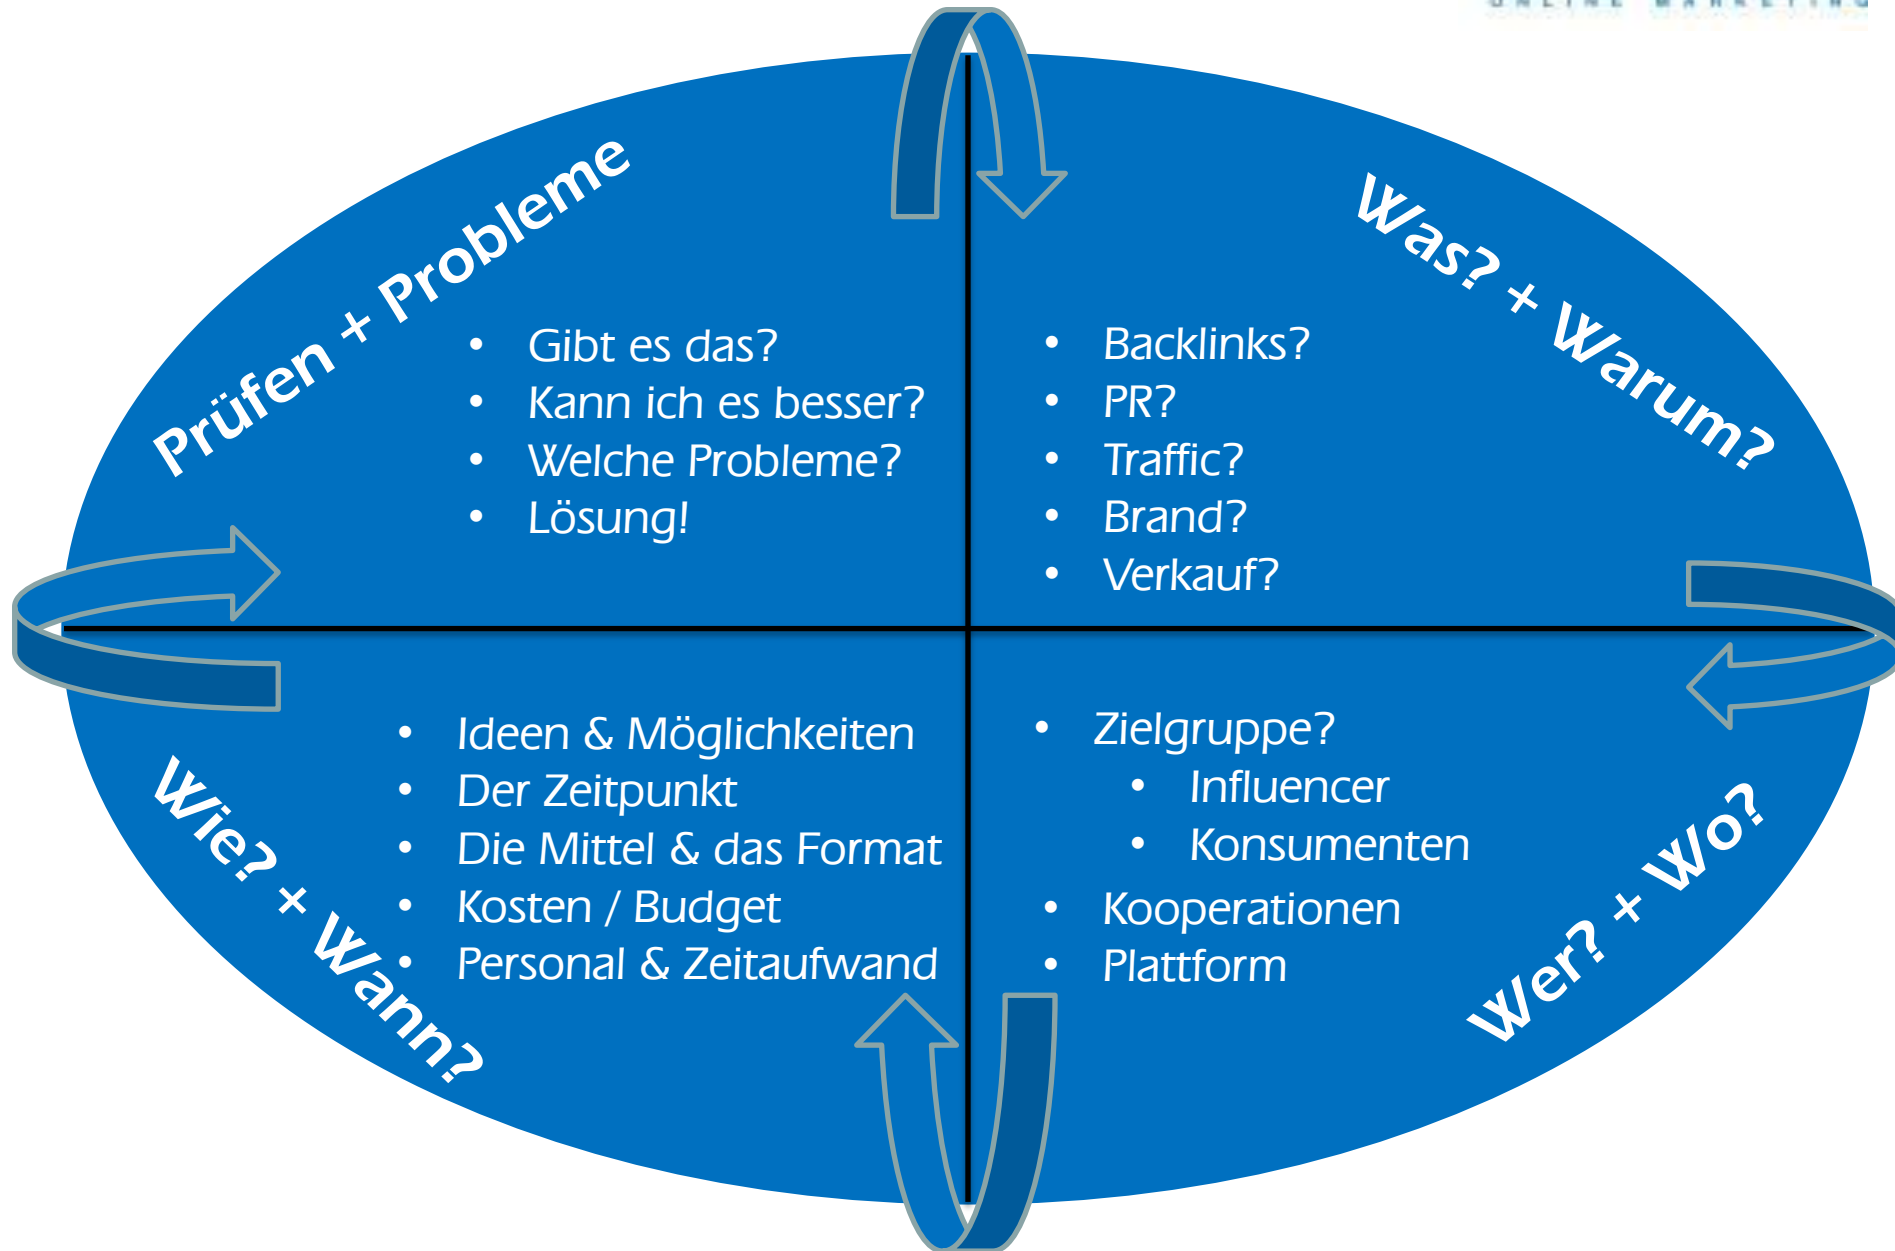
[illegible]

Prüfen + Probleme

- Gibt es das?
- Kann ich es besser?
- Welche Probleme?
- Lösung!

Was? + Warum?

- Backlinks?
- PR?
- Traffic?
- Brand?
- Verkauf?

Wie? + Wann?

- Ideen & Möglichkeiten
- Der Zeitpunkt
- Die Mittel & das Format
- Kosten / Budget
- Personal & Zeitaufwand

Wer? + Wo?

- Zielgruppe?
  - Influencer
  - Konsumenten
- Kooperationen
- Plattform